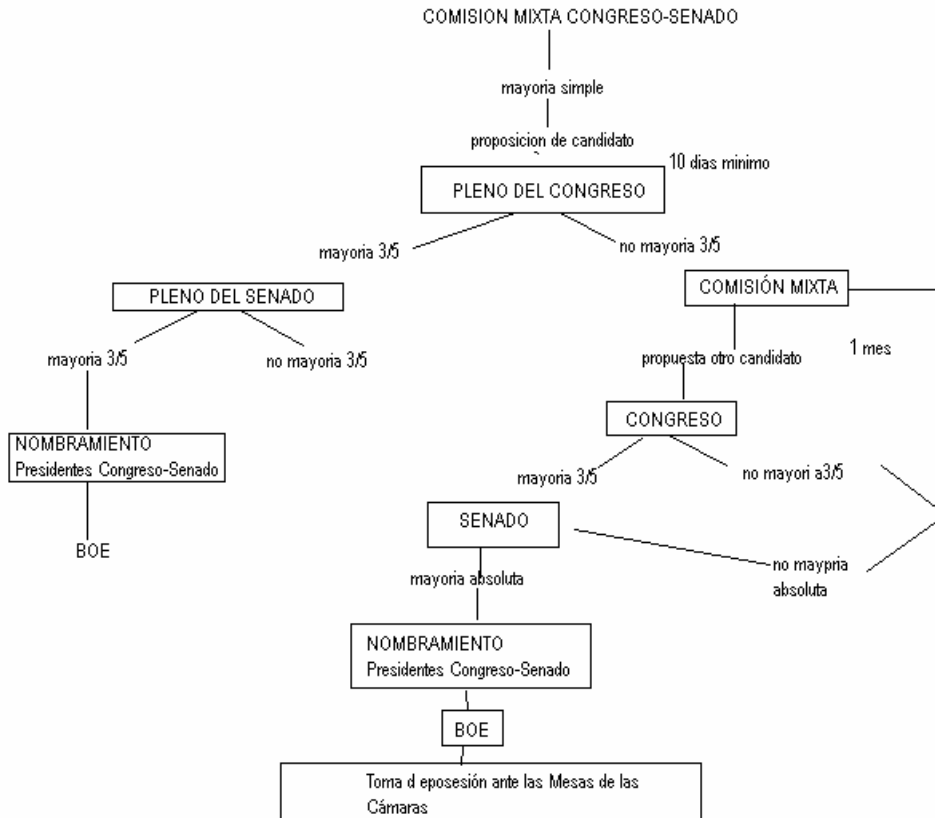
COMISION MIXTA CONGRESO-SENADO

mayoria simple

proposicion de candidato

10 dias minimo

PLENO DEL CONGRESO

mayoria 3/5

no mayoria 3/5

PLENO DEL SENADO

mayoria 3/5

no mayoria 3/5

NOMBRAMIENTO
Presidentes Congreso-Senado

BOE

COMISIÓN MIXTA

1 mes

propuesta otro candidato

CONGRESO

mayoria 3/5

no mayori a3/5

SENADO

mayoria absoluta

no maypria absoluta

NOMBRAMIENTO
Presidentes Congreso-Senado

BOE

Toma d eposesión ante las Mesas de las Cámaras